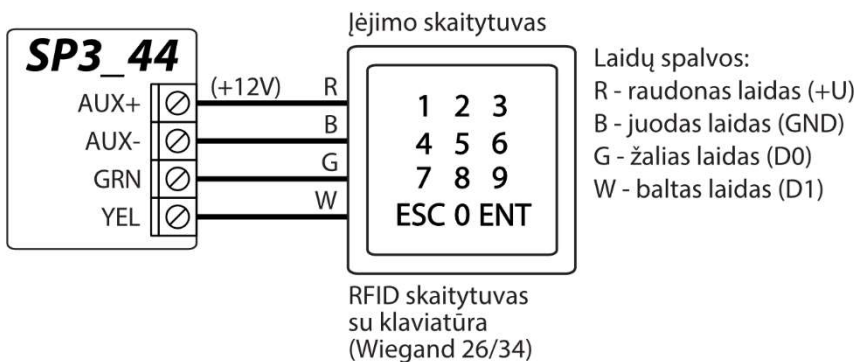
SP3_44

AUX+
AUX-
GRN
YEL

(+12V)
R
B
G
W

Įėjimo skaitytuvas

1 2 3
4 5 6
7 8 9
ESC 0 ENT

RFID skaitytuvas su klaviatūra (Wiegand 26/34)

Laidų spalvos:
R - raudonas laidas (+U)
B - juodas laidas (GND)
G - žalias laidas (D0)
W - baltas laidas (D1)